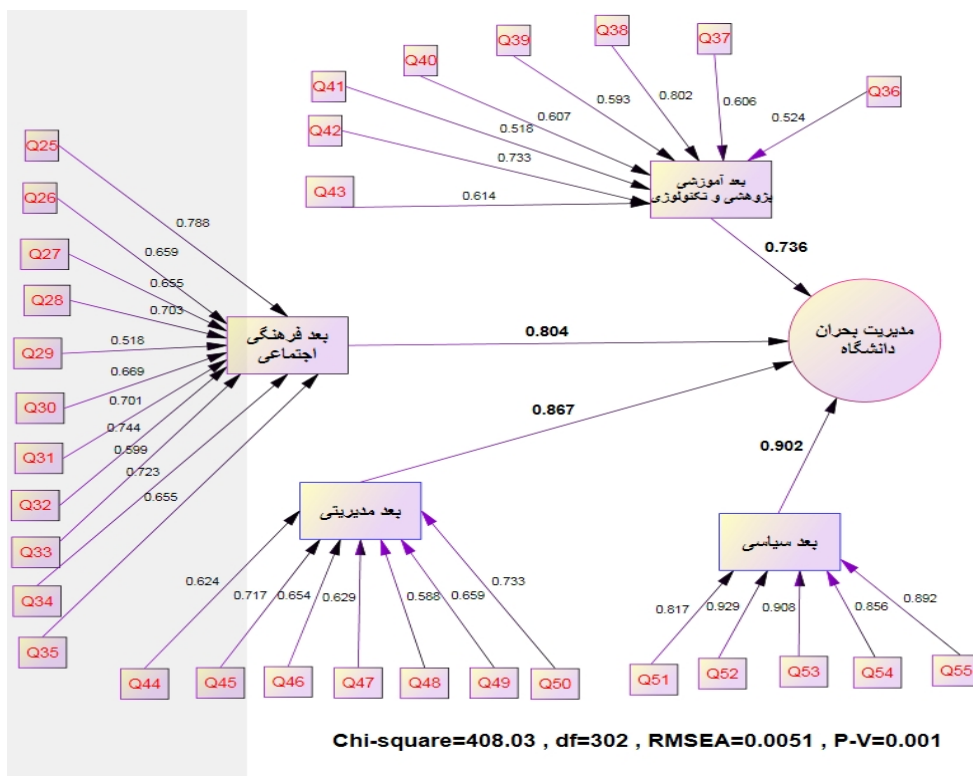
Q40
Q39
Q38
Q37
Q36
Q41
Q42
Q43
0.607
0.593
0.802
0.606
0.524
0.518
0.733
0.614
بعد آموزشی
پژوهشی و تکنولوژی
0.736

Q25
Q26
Q27
Q28
Q29
Q30
Q31
Q32
Q33
Q34
Q35
0.788
0.659
0.655
0.703
0.518
0.669
0.701
0.744
0.599
0.723
0.655
بعد فرهنگی
اجتماعی
0.804
مدیریت بحران
دانشگاه
0.867
0.902

بعد مدیریتی
0.624
0.717
0.654
0.629
0.588
0.659
0.733
Q44
Q45
Q46
Q47
Q48
Q49
Q50

بعد سیاسی
0.817
0.929
0.908
0.856
0.892
Q51
Q52
Q53
Q54
Q55

Chi-square=408.03 , df=302 , RMSEA=0.0051 , P-V=0.001